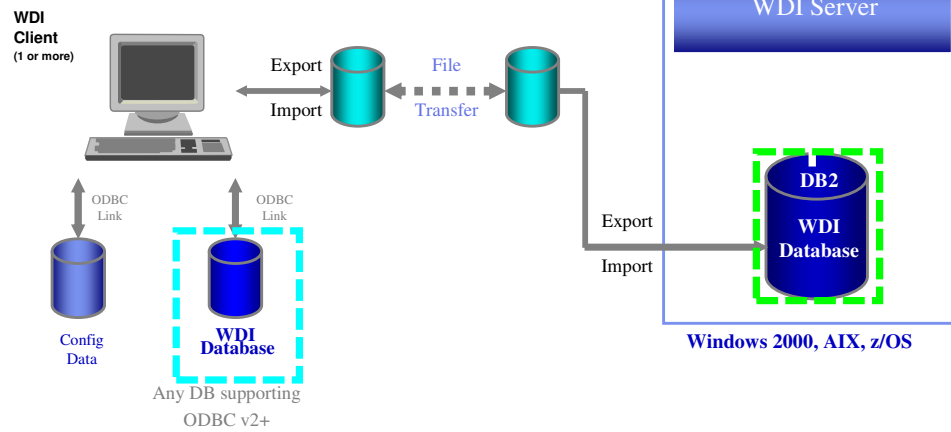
WDI Client
(1 or more)

Export

Import

File

Transfer

WDI Server

ODBC Link

ODBC Link

Config Data

WDI Database

Any DB supporting ODBC v2+

Export

Import

DB2

WDI Database

Windows 2000, AIX, z/OS